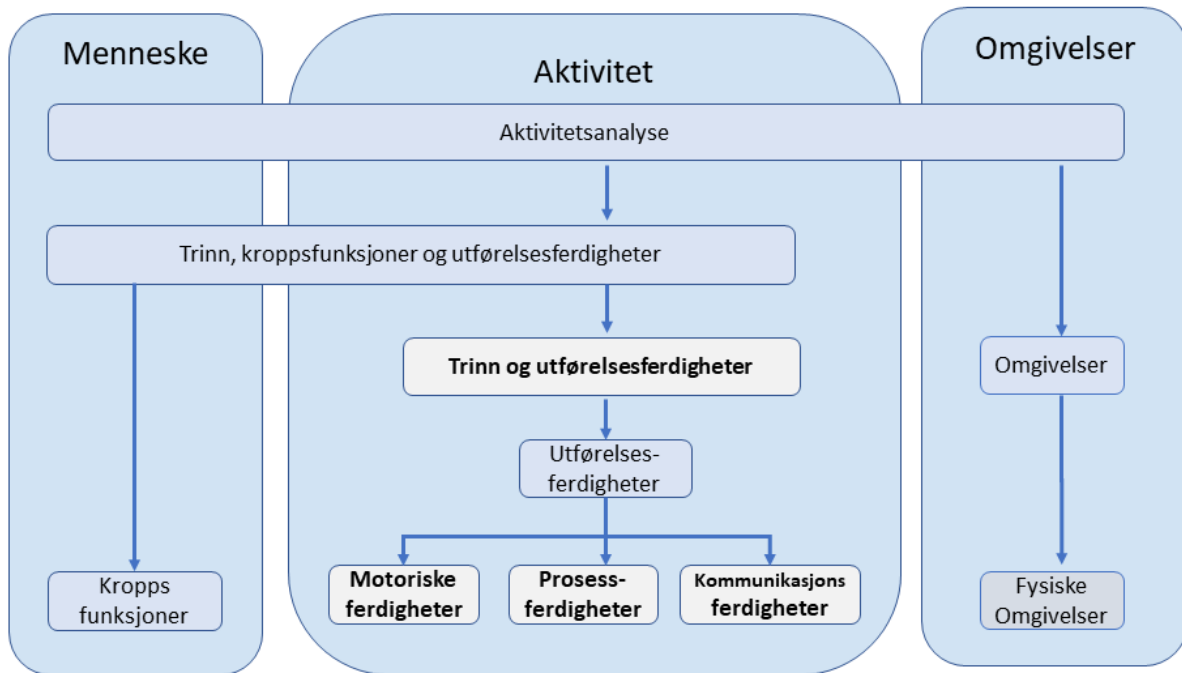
Menneske

Aktivitet

Omgivelser

Aktivitetsanalyse

Trinn, kroppsfunksjoner og utførelsesferdigheter

Trinn og utførelsesferdigheter

Omgivelser

Utførelsesferdigheter

Kropps funksjoner

Motoriske ferdigheter

Prosessferdigheter

Kommunikasjons ferdigheter

Fysiske Omgivelser